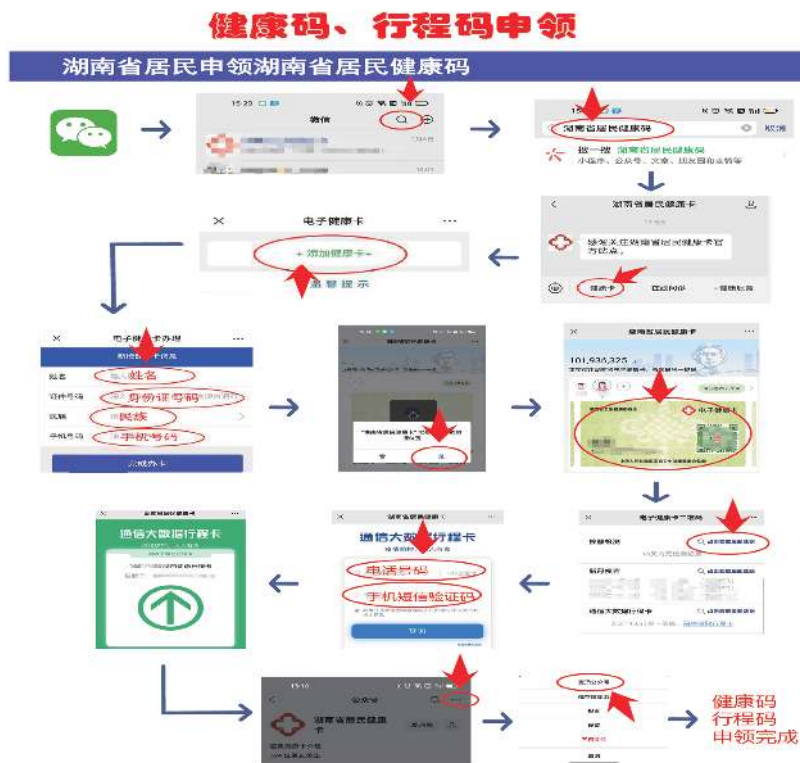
健康码、行程码申领

湖南省居民申领湖南省居民健康码

15:20
微信

湖南省居民健康码
取消
搜一搜 湖南省居民健康码
小程序、公众号、文章、朋友圈和表情等

湖南省居民健康卡
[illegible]
健康卡
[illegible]

电子健康卡
+ 添加健康卡 +
温馨提示

电子健康卡办理
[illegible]
姓名 姓名
证件号码 身份证号码
民族 民族
手机号码 手机号码
完成办卡

湖南省居民健康卡
101,934,325
电子健康卡

电子健康卡服务
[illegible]
通信大数据行程卡

通信大数据行程卡
申请号码
手机短信验证码

通信大数据行程卡
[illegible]

15:16
湖南省居民健康卡

健康码
行程码
申领完成